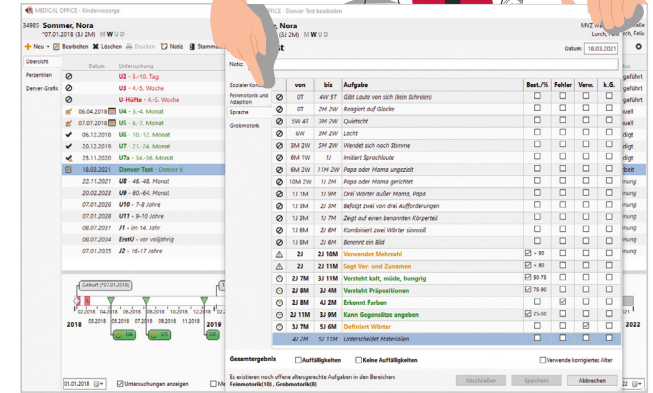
MEDICAL OFFICE - Kindervorsorge

34983 Sommer, Nora
*07.01.2018 (3J 2M) M W U D

Neu Bearbeiten Löschen Drucken Notiz Stamm

Übersicht
Perzentilen
Denver Grafik

Datum Untersuchung
U2 - 3.-10. Tag
U3 - 4.-5. Woche
U-Hüfte - 4.-5. Woche
09.04.2018 U4 - 3.-4. Monat
07.07.2018 U5 - 6.-7. Monat
06.12.2018 U6 - 10.-12. Monat
20.12.2019 U7 - 21.-24. Monat
25.11.2020 U7a - 34.-36. Monat
18.03.2021 Denver Test - Denver II
22.11.2021 U8 - 46.-48. Monat
20.02.2023 U9 - 60.-64. Monat
07.01.2026 U10 - 7-8 Jahre
07.01.2028 U11 - 9-10 Jahre
08.07.2031 J1 - 13.-14. Jahr
08.07.2034 ErstU - vor Volljährig
07.01.2035 J2 - 16.-17. Jahre

Geburt (07.01.2018)
2018 2019 2022
01.01.2018 Untersuchungen anzeigen

MEDICAL OFFICE - Denver Test bearbeiten
Sommer, Nora
*07.01.2018 (3J 2M) M W U D
MVZ
Lurch, Fach
Datum: 18.03.2021
Notiz:

Sozialer Kontakt
Feinmotorik und Adaption
Sprache
Grobmotorik

| | von | bis | Aufgabe | Best./% | Fehler | Verw. | k.G. |
|---|---|---|---|---|---|---|---|
| | 0T | 4W 5T | Gibt Laute von sich (kein Schreien) | | | | |
| | 0T | 2M 2W | Reagiert auf Glocke | | | | |
| | 5W 4T | 3M 2W | Quietscht | | | | |
| | 6W | 3M 2W | Lacht | | | | |
| | 3M 2W | 5M 2W | Wendet sich nach Stimme | | | | |
| | 6M 1W | 1J | Imitiert Sprachlaute | | | | |
| | 6M 2W | 11M 2W | Papa oder Mama ungezielt | | | | |
| | 10M 2W | 1J 2M | Papa oder Mama gerichtet | | | | |
| | 1J 1M | 1J 9M | Drei Wörter außer Mama, Papa | | | | |
| | 1J 2M | 2J 3M | Befolgt zwei von drei Aufforderungen | | | | |
| | 1J 3M | 1J 7M | Zeigt auf einen benannten Körperteil | | | | |
| | 1J 3M | 2J 6M | Kombiniert zwei Wörter sinnvoll | | | | |
| | 1J 8M | 2J 6M | Benennt ein Bild | | | | |
| | 2J | 2J 10M | Verwendet Mehrzahl | > 90 | | | |
| | 2J | 3J 11M | Sagt Vor- und Zunamen | > 90 | | | |
| | 2J 7M | 3J 11M | Versteht kalt, müde, hungrig | 80-75 | | | |
| | 2J 8M | 3J 4M | Versteht Präpositionen | 75-90 | | | |
| | 2J 8M | 4J 2M | Erkennt Farben | | | | |
| | 2J 11M | 3J 9M | Kann Gegensätze angeben | 25-50 | | | |
| | 3J 7M | 5J 6M | Definiert Wörter | | | | |
| | 4J 2M | 5J 11M | Unterscheidet Materialien | | | | |

Gesamtergebnis Auffälligkeiten Keine Auffälligkeiten Verwende korrigiertes Alter
Es existieren noch offene altersgerechte Aufgaben in den Bereichen:
Feinmotorik(10), Grobmotorik(8)
Abschließen Speichern Abbrechen